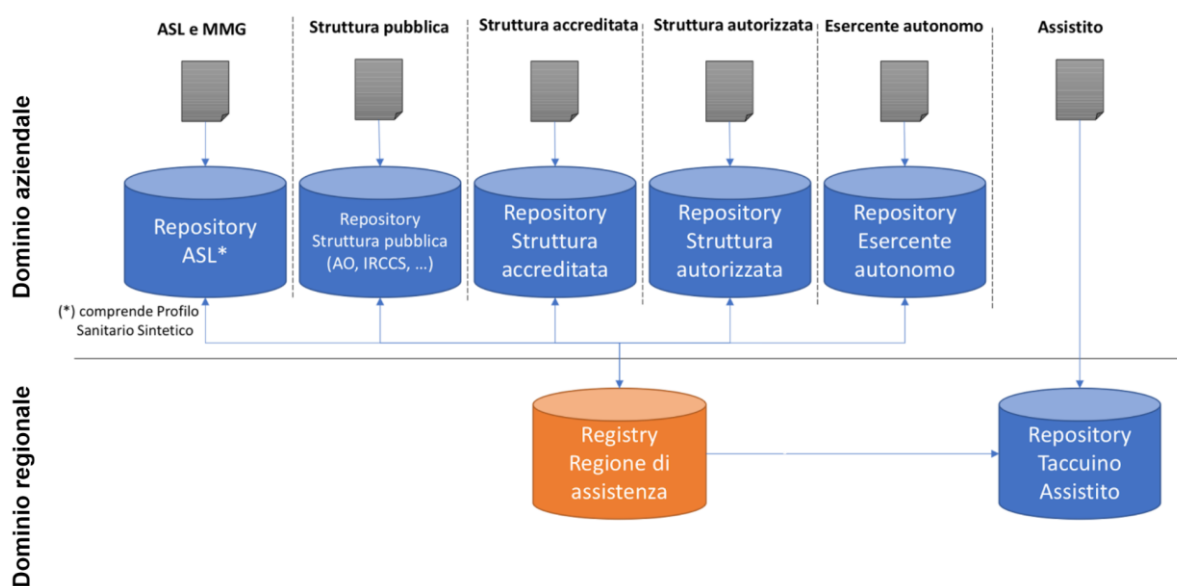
ASL e MMG

Struttura pubblica

Struttura accreditata

Struttura autorizzata

Esercente autonomo

Assistito

Dominio aziendale

Repository ASL*

Repository Struttura pubblica (AO, IRCCS, ...)

Repository Struttura accreditata

Repository Struttura autorizzata

Repository Esercente autonomo

(*) comprende Profilo Sanitario Sintetico

Dominio regionale

Registry Regione di assistenza

Repository Taccuino Assistito